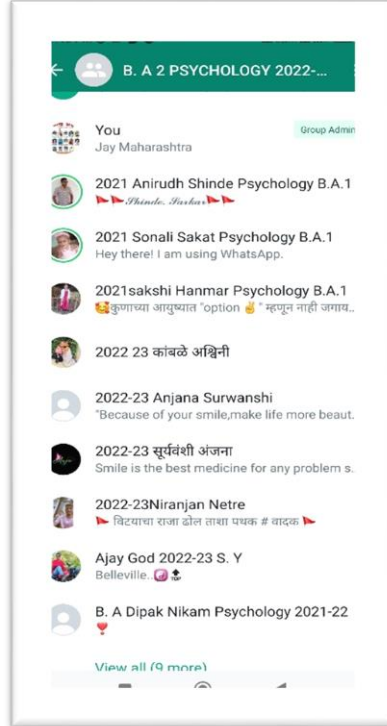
B. A 2 PSYCHOLOGY 2022-

You
Jay Maharashtra
Group Admin

2021 Anirudh Shinde Psychology B.A.1
🚩🚩Shinde. Sarkar🚩🚩

2021 Sonali Sakat Psychology B.A.1
Hey there! I am using WhatsApp.

2021sakshi Hanmar Psychology B.A.1
🥰कुणाच्या आयुष्यात "option ✌️" म्हणून नाही जगाय..

2022 23 कांबळे अश्विनी

2022-23 Anjana Surwanshi
"Because of your smile,make life more beaut.

2022-23 सूर्यवंशी अंजना
Smile is the best medicine for any problem s.

2022-23Niranjan Netre
🚩 विटयाचा राजा ढोल ताशा पथक # वादक 🚩

Ajay God 2022-23 S. Y
Belleville..

B. A Dipak Nikam Psychology 2021-22
❣️

View all (9 more)